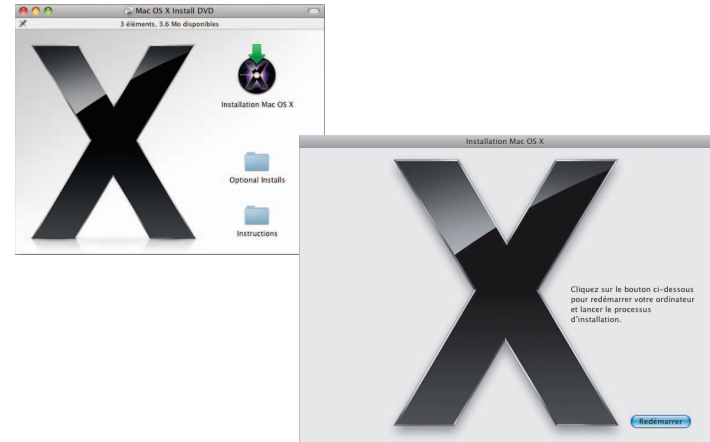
Mac OS X Install DVD
3 éléments, 3.6 Mo disponibles

Installation Mac OS X

Optional Installs

Instructions

Installation Mac OS X

Cliquez sur le bouton ci-dessous pour redémarrer votre ordinateur et lancer le processus d'installation.

Redémarrer